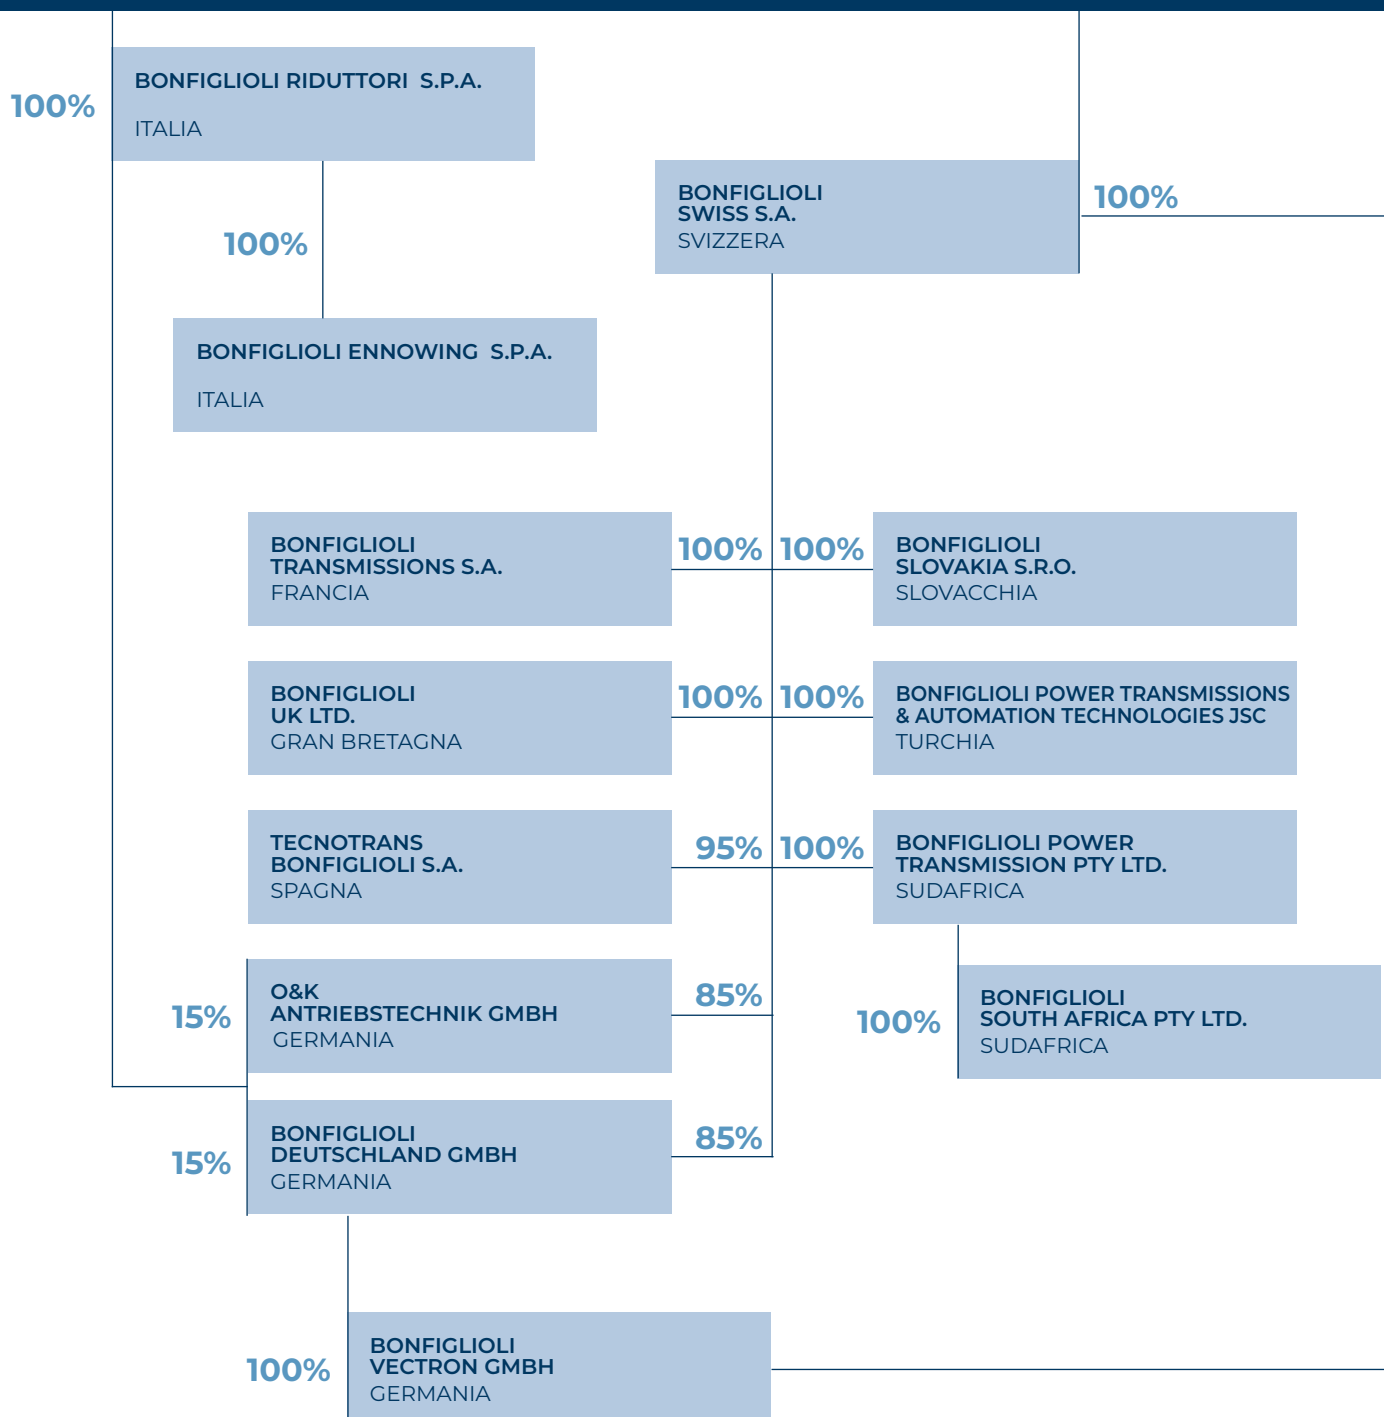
100%

BONFIGLIOLI RIDUTTORI S.P.A.
ITALIA

100%

BONFIGLIOLI ENNOWING S.P.A.
ITALIA

BONFIGLIOLI SWISS S.A.
SVIZZERA

100%

BONFIGLIOLI TRANSMISSIONS S.A.
FRANCIA

100%

100%

BONFIGLIOLI SLOVAKIA S.R.O.
SLOVACCHIA

BONFIGLIOLI UK LTD.
GRAN BRETAGNA

100%

100%

BONFIGLIOLI POWER TRANSMISSIONS & AUTOMATION TECHNOLOGIES JSC
TURCHIA

TECNOTRANS BONFIGLIOLI S.A.
SPAGNA

95%

100%

BONFIGLIOLI POWER TRANSMISSION PTY LTD.
SUDAFRICA

15%

O&K ANTRIEBSTECHNIK GMBH
GERMANIA

85%

100%

BONFIGLIOLI SOUTH AFRICA PTY LTD.
SUDAFRICA

15%

BONFIGLIOLI DEUTSCHLAND GMBH
GERMANIA

85%

100%

BONFIGLIOLI VECTRON GMBH
GERMANIA